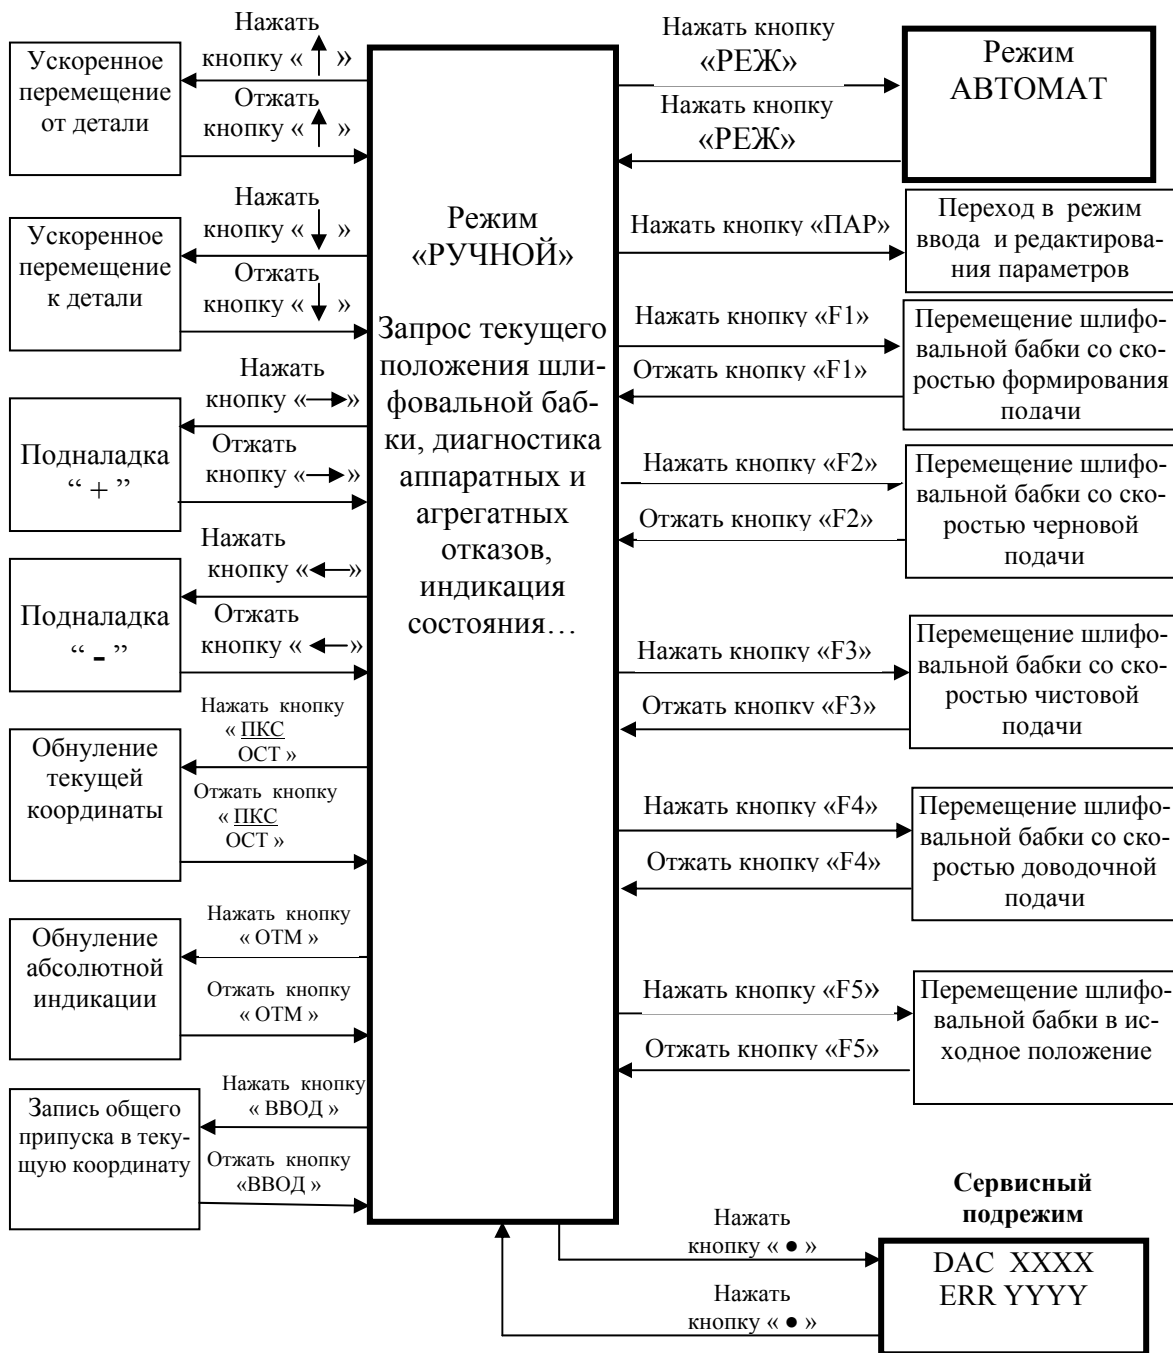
Ускоренное перемещение от детали

Нажать кнопку « ↑ »

Отжать кнопку « ↑ »

Ускоренное перемещение к детали

Нажать кнопку « ↓ »

Отжать кнопку « ↓ »

Подналадка “ + ”

Нажать кнопку «⟶»

Отжать кнопку «⟶»

Подналадка “ - ”

Нажать кнопку «⟵»

Отжать кнопку « ⟵»

Обнуление текущей координаты

Нажать кнопку « ПКС ОСТ »

Отжать кнопку « ПКС ОСТ »

Обнуление абсолютной индикации

Нажать кнопку « ОТМ »

Отжать кнопку « ОТМ »

Запись общего припуска в текущую координату

Нажать кнопку « ВВОД »

Отжать кнопку «ВВОД »

Режим «РУЧНОЙ»

Запрос текущего положения шлифовальной бабки, диагностика аппаратных и агрегатных отказов, индикация состояния…

Нажать кнопку «РЕЖ»

Нажать кнопку «РЕЖ»

Режим АВТОМАТ

Нажать кнопку «ПАР»

Переход в режим ввода и редактирования параметров

Нажать кнопку «F1»

Отжать кнопку «F1»

Перемещение шлифовальной бабки со скоростью формирования подачи

Нажать кнопку «F2»

Отжать кнопку «F2»

Перемещение шлифовальной бабки со скоростью черновой подачи

Нажать кнопку «F3»

Отжать кнопку «F3»

Перемещение шлифовальной бабки со скоростью чистовой подачи

Нажать кнопку «F4»

Отжать кнопку «F4»

Перемещение шлифовальной бабки со скоростью доводочной подачи

Нажать кнопку «F5»

Отжать кнопку «F5»

Перемещение шлифовальной бабки в исходное положение

Сервисный подрежим

Нажать кнопку « ● »

Нажать кнопку « ● »

DAC XXXX
ERR YYYY